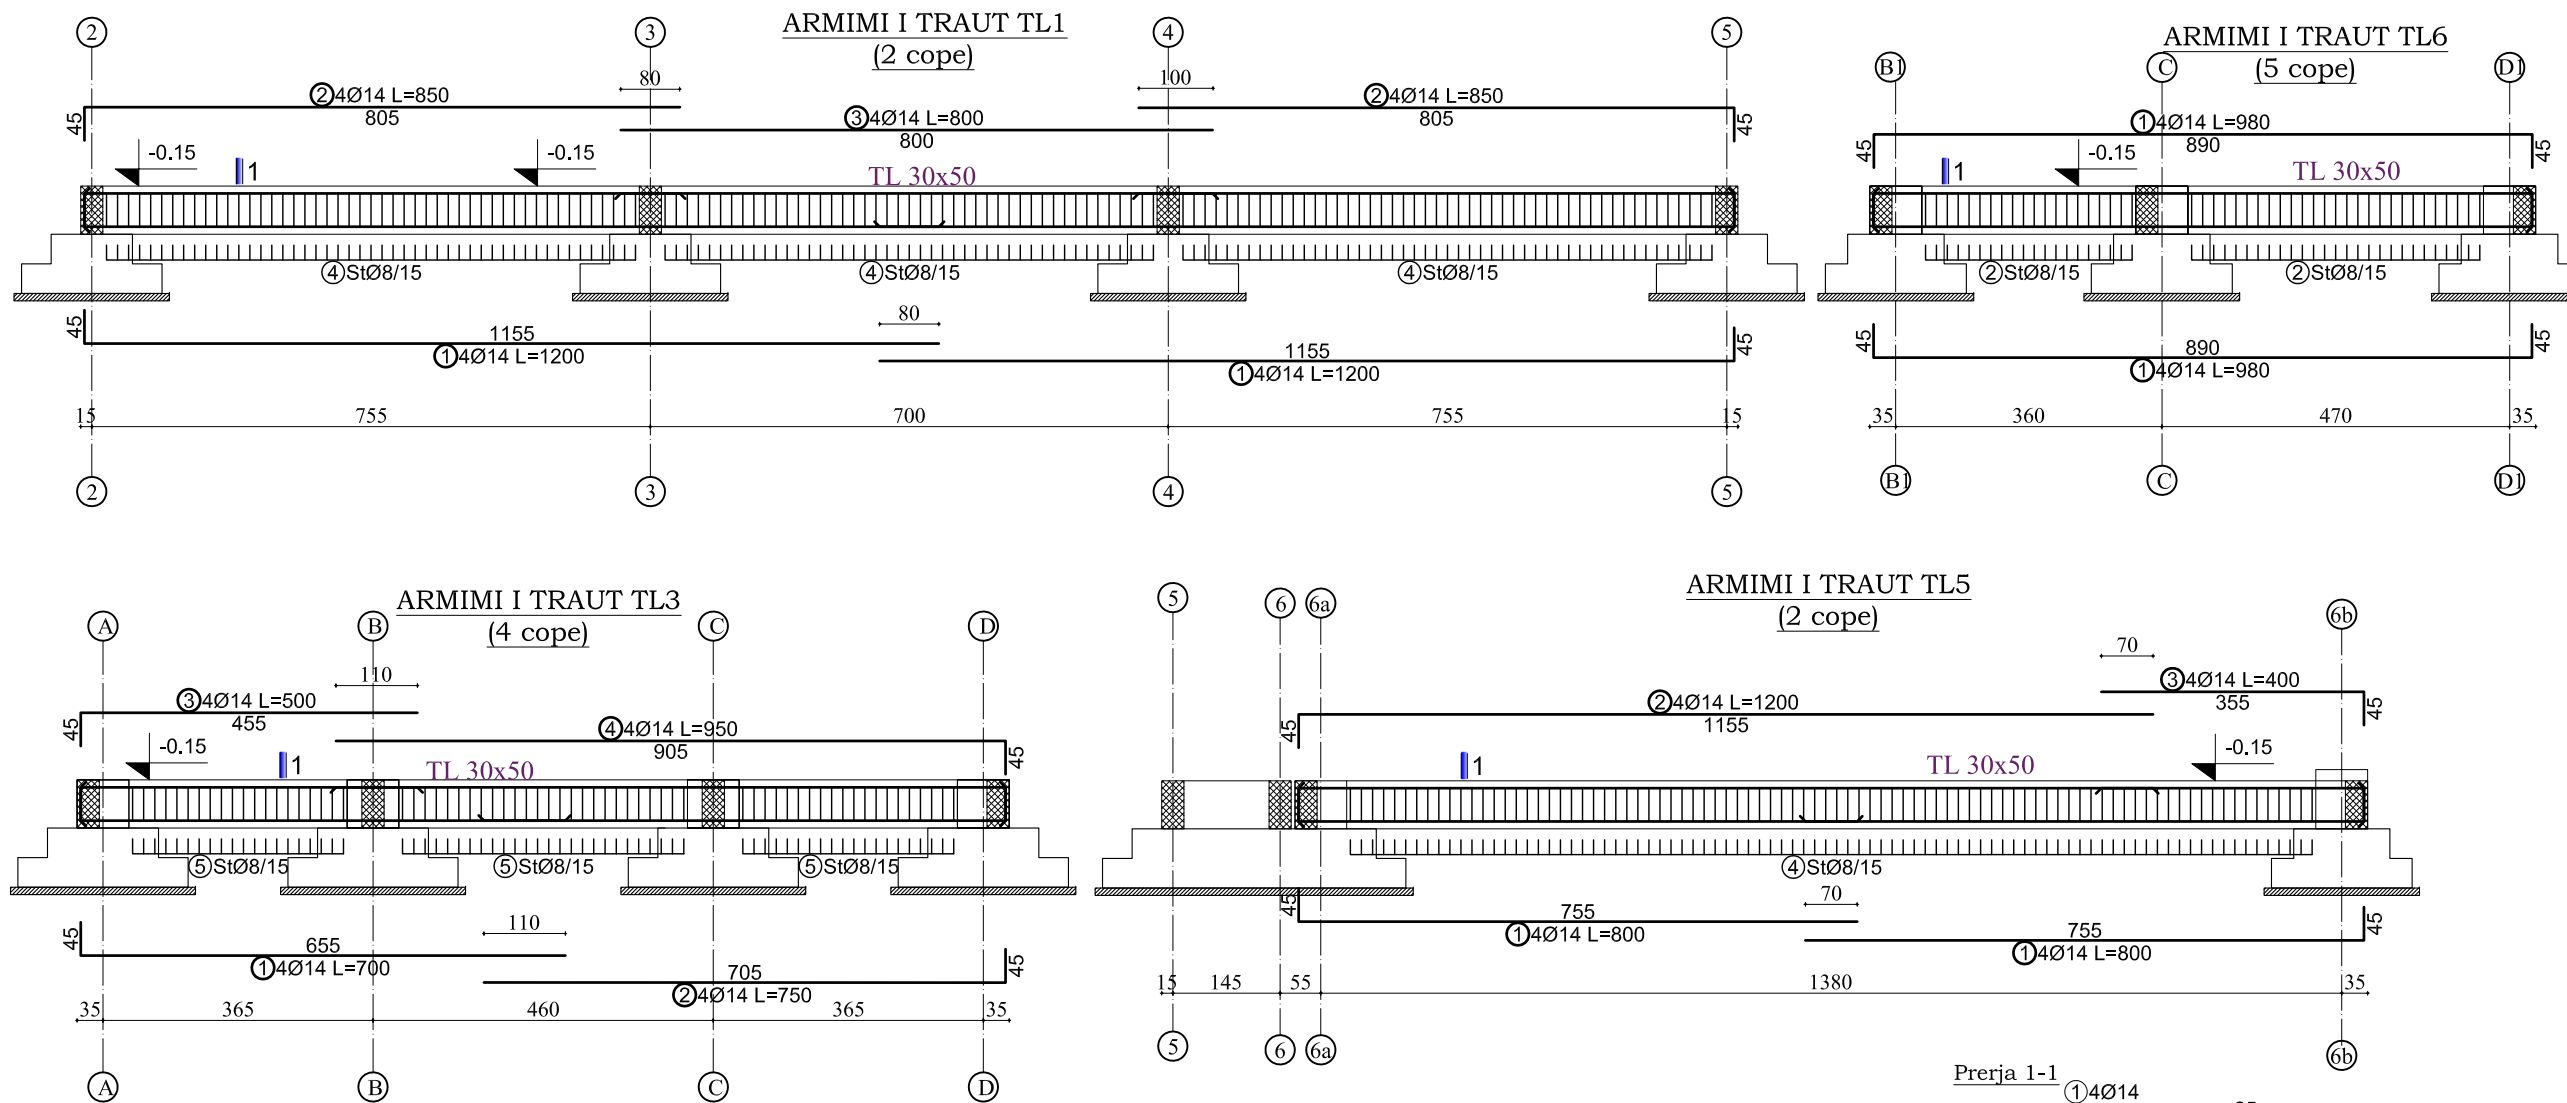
ARMIMI I TRAUT TL1
(2 cope)

2 3 4 5

80 100

②4Ø14 L=850
805
③4Ø14 L=800
800
②4Ø14 L=850
805

45 45

-0.15 -0.15
1
TL 30x50

④StØ8/15 ④StØ8/15 ④StØ8/15

45
1155
①4Ø14 L=1200
80
1155
①4Ø14 L=1200
45

15 755 700 755 15

2 3 4 5

ARMIMI I TRAUT TL6
(5 cope)

B1 C D1

①4Ø14 L=980
890
45 45
1
-0.15
TL 30x50

②StØ8/15 ②StØ8/15

45 45
890
①4Ø14 L=980

35 360 470 35

B1 C D1

ARMIMI I TRAUT TL3
(4 cope)

A B C D

110
③4Ø14 L=500
455
④4Ø14 L=950
905
45 45
-0.15
1
TL 30x50

⑤StØ8/15 ⑤StØ8/15 ⑤StØ8/15

110
45
655
①4Ø14 L=700
705
②4Ø14 L=750
45

35 365 460 365 35

A B C D

ARMIMI I TRAUT TL5
(2 cope)

5 6 6a 6b

70
③4Ø14 L=400
355
②4Ø14 L=1200
1155
45 45
1
TL 30x50
-0.15

④StØ8/15

45
755
①4Ø14 L=800
70
755
①4Ø14 L=800
45

15 145 55 1380 35

5 6 6a 6b

Prerja 1-1
①4Ø14